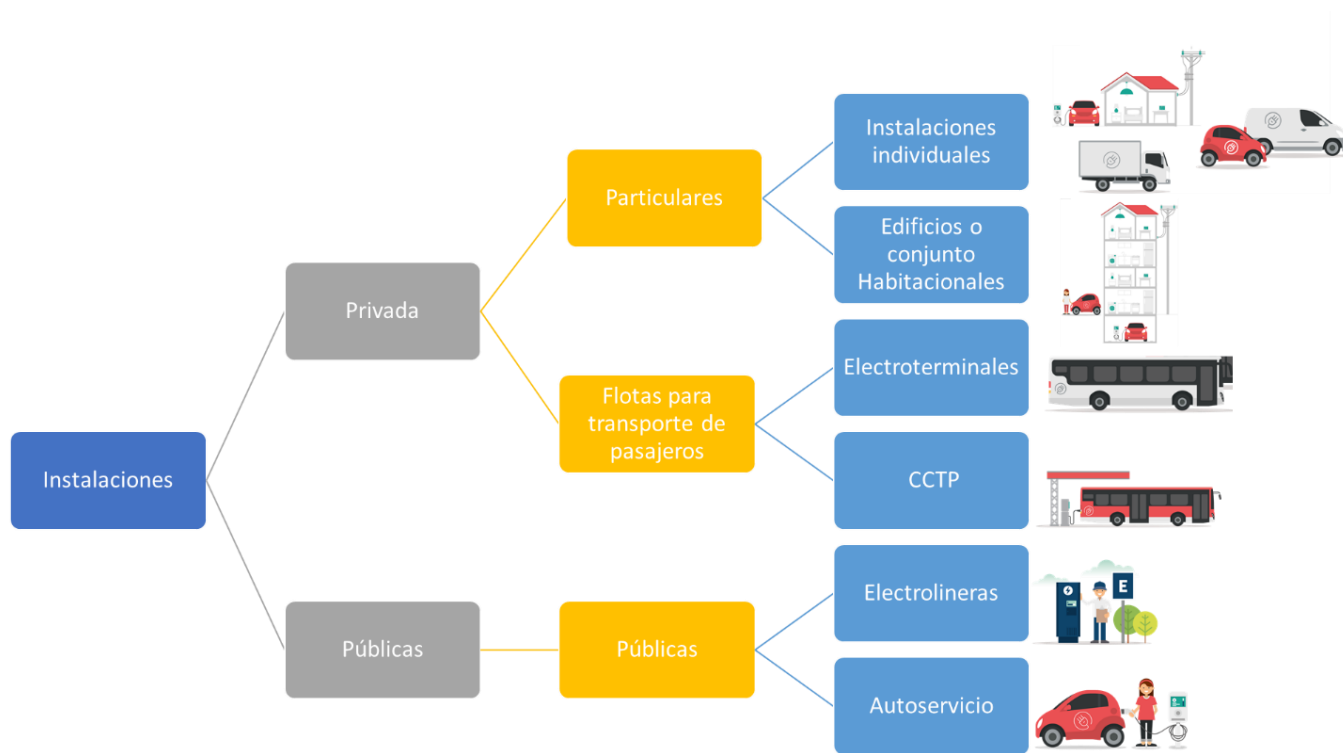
Instalaciones

Privada

Particulares

Instalaciones individuales

Edificios o conjunto Habitacionales

Flotas para transporte de pasajeros

Electroterminales

CCTP

Públicas

Públicas

Electrolineras

E

Autoservicio